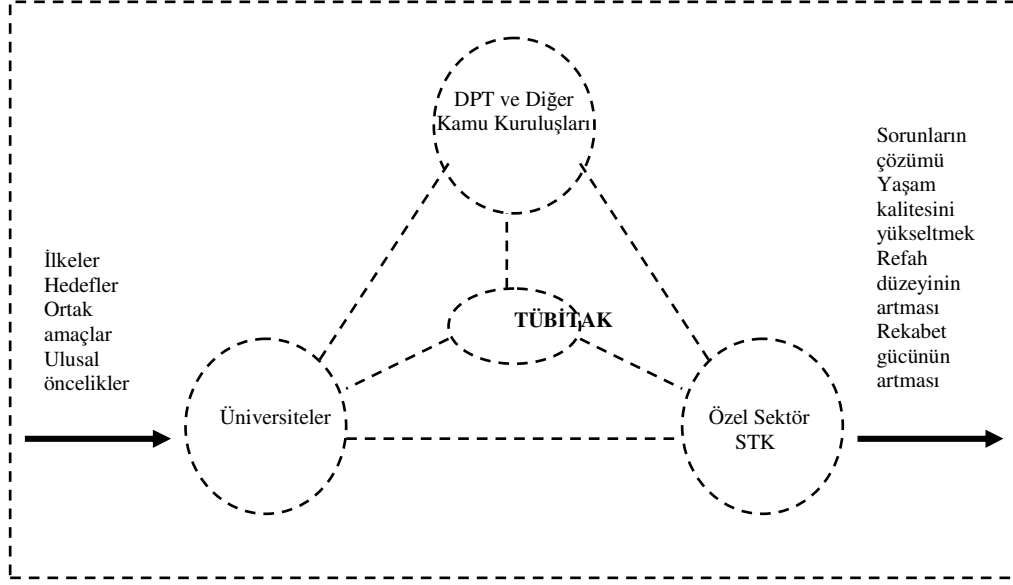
İlkeler
Hedefler
Ortak amaçlar
Ulusal öncelikler

DPT ve Diğer Kamu Kuruluşları

TÜBİTAK

Üniversiteler

Özel Sektör STK

Sorunların çözümü
Yaşam kalitesini yükseltmek
Refah düzeyinin artması
Rekabet gücünün artması